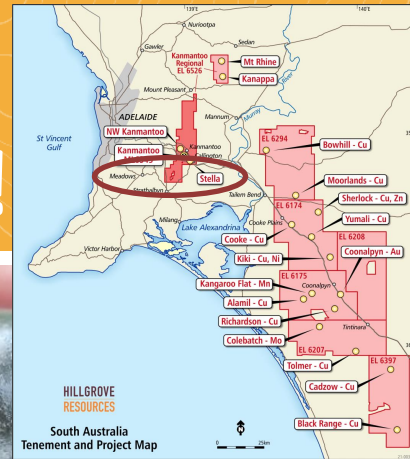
139°E
140°E
Nuriootpa
Gawler
Sedan
Kanmantoo Regional EL 6526
Mt Rhine
Kanappa
ADELAIDE
Mount Pleasant
Mannum
Murray River
St Vincent Gulf
NW Kanmantoo
EL 6294
Bowhill - Cu
Kanmantoo
Kanmantoo
Callington
Stella
Meadows
Strathalbyn
Tailem Bend
Moorlands - Cu
EL 6174
Sherlock - Cu, Zn
Milang
Cooke Plains
Yumali - Cu
Lake Alexandrina
EL 6208
Victor Harbor
Cooke - Cu
Kiki - Cu, Ni
Coonalpyn - Au
EL 6175
Kangaroo Flat - Mn
Coonalpyn
Alamil - Cu
Tintinara
Richardson - Cu
Colebatch - Mo
EL 6207
Tolmer - Cu
EL 6397
Cadzow - Cu
HILLGROVE RESOURCES
South Australia Tenement and Project Map
0
25km
Black Range - Cu